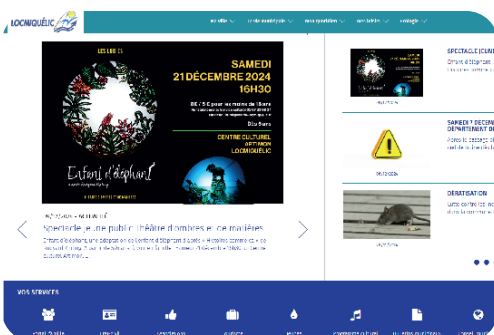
LOCMIQUÉLIC

ma ville | mairie | vos services | vos loisirs | vie pratique

LES LUS D'A

SAMEDI
21 DÉCEMBRE 2024
16H30

Enfant d'éléphant

CENTRE CULTUREL
AFTENON
LOCMIQUÉLIC

Spectacle jeune public théâtre d'ombres et de matières

Enfant d'éléphant, une adaptation du conte de Rudyard Kipling

SPECTACLE JEUNE
Enfant d'éléphant
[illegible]

SAMEDI 21 DÉCEMBRE
DÉPARTEMENT DE
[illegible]

DÉRATISATION
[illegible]

VOS SERVICES
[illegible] | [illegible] | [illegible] | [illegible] | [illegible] | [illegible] | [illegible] | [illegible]